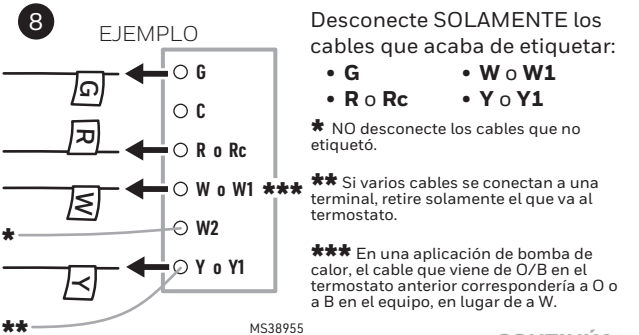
8

EJEMPLO

G
C
R o Rc
W o W1 ***
W2
Y o Y1

G
R
W
Y

*

**

MS38955

Desconecte SOLAMENTE los cables que acaba de etiquetar:

• G • W o W1
• R o Rc • Y o Y1

* NO desconecte los cables que no etiquetó.

** Si varios cables se conectan a una terminal, retire solamente el que va al termostato.

*** En una aplicación de bomba de calor, el cable que viene de O/B en el termostato anterior correspondería a O o a B en el equipo, en lugar de a W.

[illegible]